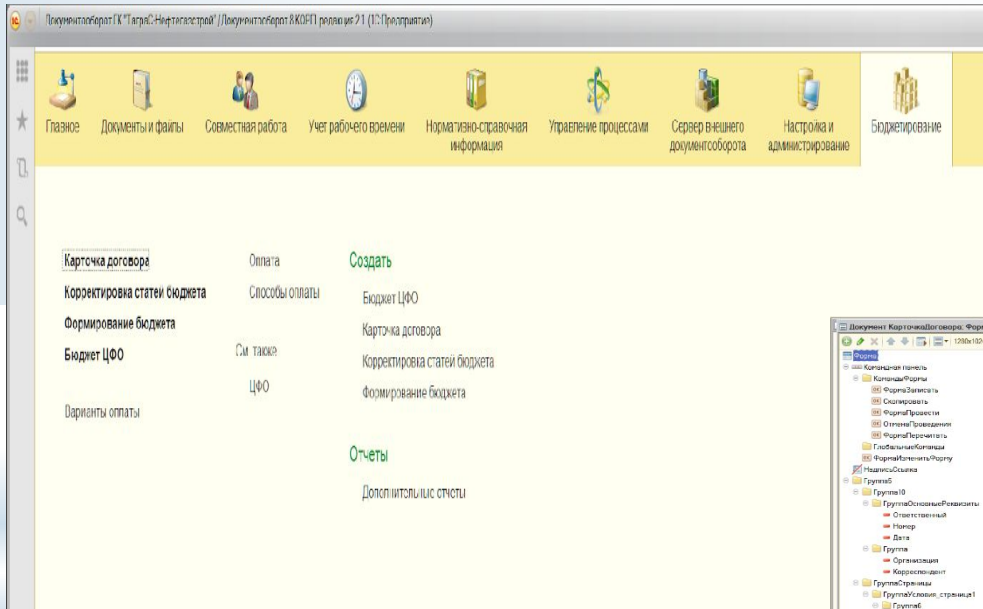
Документооборот ГК "ТатраС-Нефтегазстрой" / Документооборот 8 КОРП редакция 2.1 (1С:Предприятие)

Главное
Документы и файлы
Совместная работа
Учет рабочего времени
Нормативно-справочная информация
Управление процессами
Сервер внешнего документооборота
Настройка и администрирование
Бюджетирование

Карточка договора
Корректировка статей бюджета
Формирование бюджета
Бюджет ЦФО

Варианты оплаты

Оплата
Способы оплаты

См. также
ЦФО

Создать
Бюджет ЦФО
Карточка договора
Корректировка статей бюджета
Формирование бюджета

Отчеты
Дополнительные отчеты

Документ КарточкаДоговора: Форм
1280x1024
Форма
Командная панель
КомандыФормы
ФормаЗаписать
Скопировать
ФормаПровести
ОтменаПроведения
ФормаПеречитать
ГлобальныеКоманды
ФормаИзменитьФорму
НадписьСсылка
Группа5
Группа10
ГруппаОсновныеРеквизиты
Ответственный
Номер
Дата
Группа
Организация
Корреспондент
ГруппаСтраницы
ГруппаУсловия_страница1
Группа6